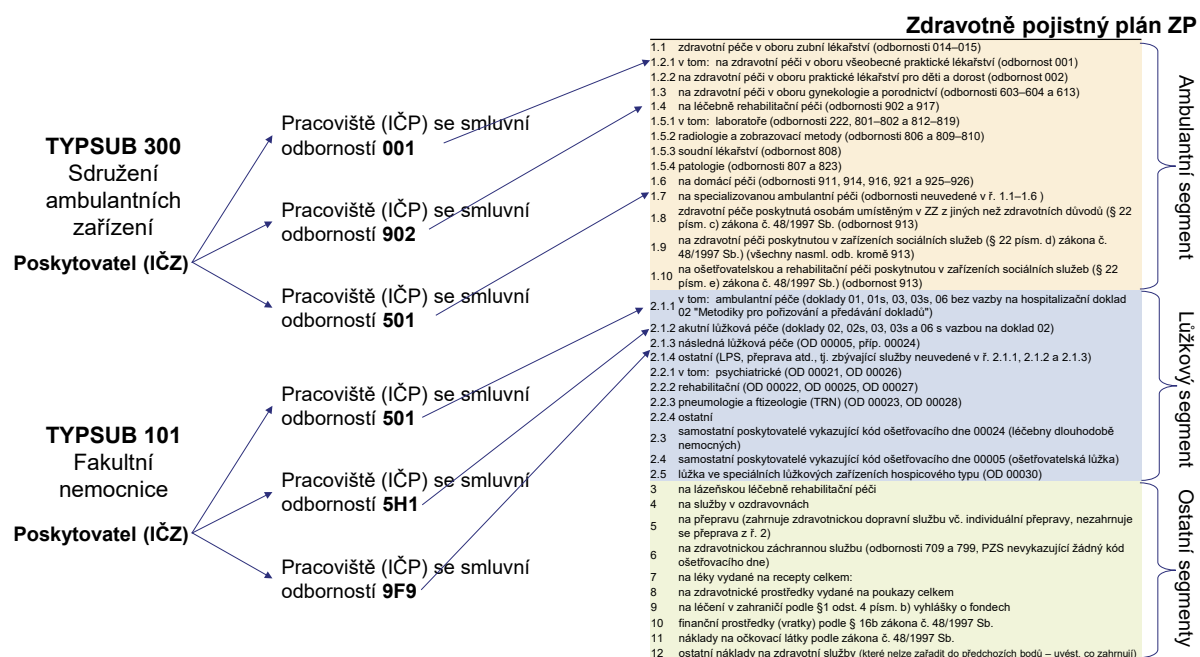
Zdravotně pojistný plán ZP

TYPSUB 300
Sdružení ambulantních zařízení
Poskytovatel (IČZ)

Pracoviště (IČP) se smluvní odborností 001
Pracoviště (IČP) se smluvní odborností 902
Pracoviště (IČP) se smluvní odborností 501

TYPSUB 101
Fakultní nemocnice
Poskytovatel (IČZ)

Pracoviště (IČP) se smluvní odborností 501
Pracoviště (IČP) se smluvní odborností 5H1
Pracoviště (IČP) se smluvní odborností 9F9

1.1 zdravotní péče v oboru zubní lékařství (odbornosti 014–015)
1.2.1 v tom: na zdravotní péči v oboru všeobecné praktické lékařství (odbornost 001)
1.2.2 na zdravotní péči v oboru praktické lékařství pro děti a dorost (odbornost 002)
1.3 na zdravotní péči v oboru gynekologie a porodnictví (odbornosti 603–604 a 613)
1.4 na léčebně rehabilitační péči (odbornosti 902 a 917)
1.5.1 v tom: laboratoře (odbornosti 222, 801–802 a 812–819)
1.5.2 radiologie a zobrazovací metody (odbornosti 806 a 809–810)
1.5.3 soudní lékařství (odbornost 808)
1.5.4 patologie (odbornosti 807 a 823)
1.6 na domácí péči (odbornosti 911, 914, 916, 921 a 925–926)
1.7 na specializovanou ambulantní péči (odbornosti neuvedené v ř. 1.1–1.6 )
1.8 zdravotní péče poskytnutá osobám umístěným v ZZ z jiných než zdravotních důvodů (§ 22 písm. c) zákona č. 48/1997 Sb. (odbornost 913)
1.9 na zdravotní péči poskytnutou v zařízeních sociálních služeb (§ 22 písm. d) zákona č. 48/1997 Sb.) (všechny nasml. odb. kromě 913)
1.10 na ošetřovatelskou a rehabilitační péči poskytnutou v zařízeních sociálních služeb (§ 22 písm. e) zákona č. 48/1997 Sb.) (odbornost 913)
2.1.1 v tom: ambulantní péče (doklady 01, 01s, 03, 03s, 06 bez vazby na hospitalizační doklad 02 "Metodiky pro pořizování a předávání dokladů")
2.1.2 akutní lůžková péče (doklady 02, 02s, 03, 03s a 06 s vazbou na doklad 02)
2.1.3 následná lůžková péče (OD 00005, příp. 00024)
2.1.4 ostatní (LPS, přeprava atd., tj. zbývající služby neuvedené v ř. 2.1.1, 2.1.2 a 2.1.3)
2.2.1 v tom: psychiatrické (OD 00021, OD 00026)
2.2.2 rehabilitační (OD 00022, OD 00025, OD 00027)
2.2.3 pneumologie a ftizeologie (TRN) (OD 00023, OD 00028)
2.2.4 ostatní
2.3 samostatní poskytovatelé vykazující kód ošetřovacího dne 00024 (léčebny dlouhodobě nemocných)
2.4 samostatní poskytovatelé vykazující kód ošetřovacího dne 00005 (ošetřovatelská lůžka)
2.5 lůžka ve speciálních lůžkových zařízeních hospicového typu (OD 00030)
3 na lázeňskou léčebně rehabilitační péči
4 na služby v ozdravovnách
5 na přepravu (zahrnuje zdravotnickou dopravní službu vč. individuální přepravy, nezahrnuje se přeprava z ř. 2)
6 na zdravotnickou záchrannou službu (odbornosti 709 a 799, PZS nevykazující žádný kód ošetřovacího dne)
7 na léky vydané na recepty celkem:
8 na zdravotnické prostředky vydané na poukazy celkem
9 na léčení v zahraničí podle §1 odst. 4 písm. b) vyhlášky o fondech
10 finanční prostředky (vratky) podle § 16b zákona č. 48/1997 Sb.
11 náklady na očkovací látky podle zákona č. 48/1997 Sb.
12 ostatní náklady na zdravotní služby (které nelze zařadit do předchozích bodů – uvést, co zahrnují)

Ambulantní segment
Lůžkový segment
Ostatní segmenty